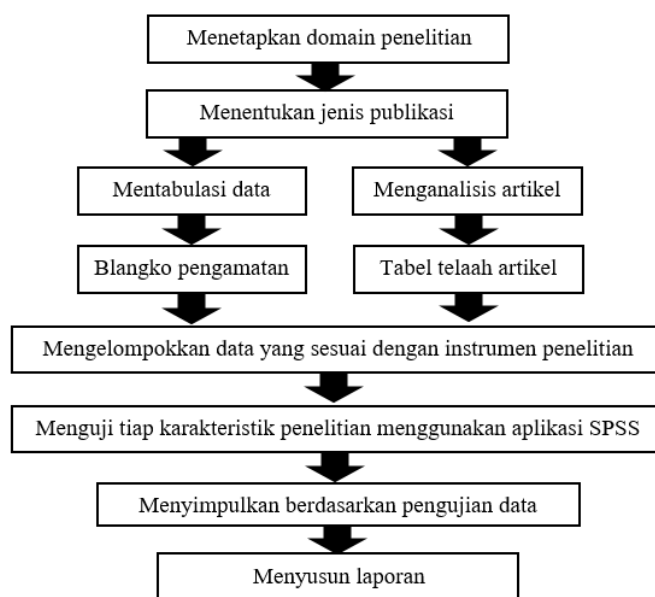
Menetapkan domain penelitian

Menentukan jenis publikasi

Mentabulasi data

Menganalisis artikel

Blangko pengamatan

Tabel telaah artikel

Mengelompokkan data yang sesuai dengan instrumen penelitian

Menguji tiap karakteristik penelitian menggunakan aplikasi SPSS

Menyimpulkan berdasarkan pengujian data

Menyusun laporan